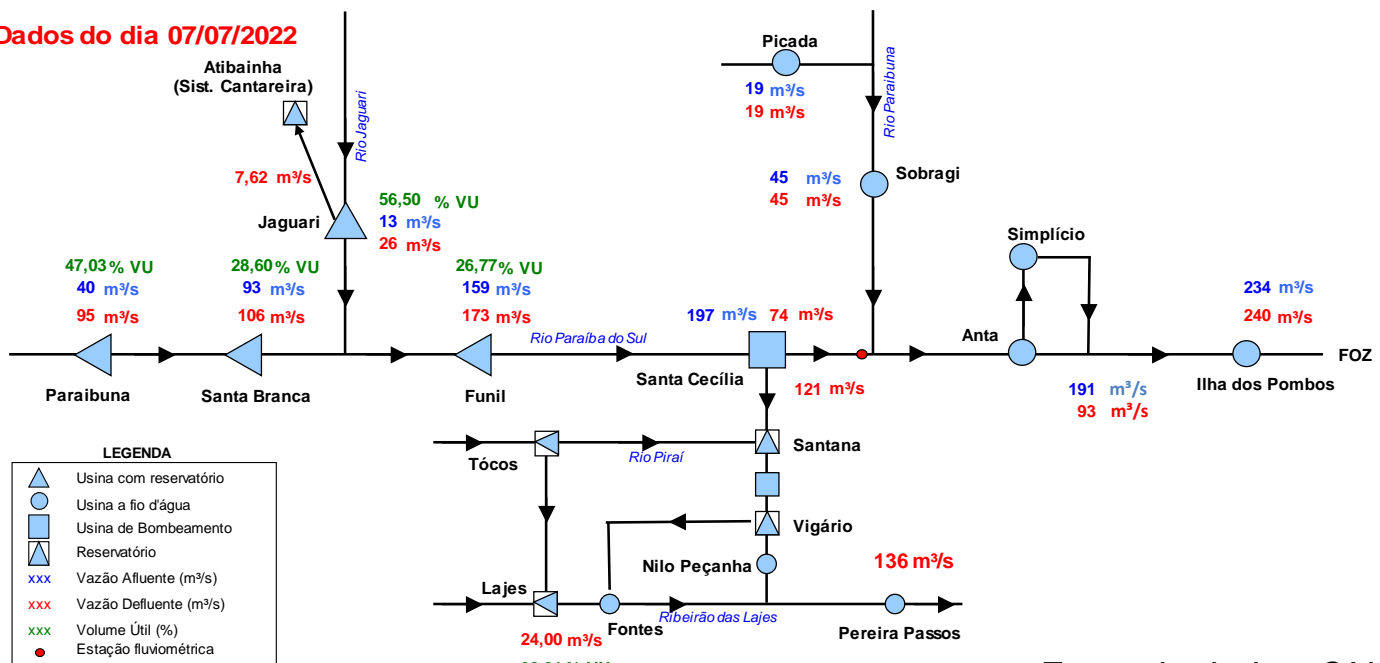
Dados do dia 07/07/2022

Atibainha
(Sist. Cantareira)

Rio Jaguari

7,62 m³/s

Jaguari

56,50 % VU
13 m³/s
26 m³/s

47,03 % VU
40 m³/s
95 m³/s

Paraibuna

28,60 % VU
93 m³/s
106 m³/s

Santa Branca

26,77 % VU
159 m³/s
173 m³/s

Funil

Rio Paraíba do Sul

197 m³/s 74 m³/s

Santa Cecília

121 m³/s

Picada
19 m³/s
19 m³/s

Rio Paraibuna

45 m³/s
45 m³/s
Sobragi

Simplício

Anta

191 m³/s
93 m³/s

234 m³/s
240 m³/s

Ilha dos Pombos

FOZ

LEGENDA
Usina com reservatório
Usina a fio d'água
Usina de Bombeamento
Reservatório
xxx Vazão Afluente (m³/s)
xxx Vazão Defluente (m³/s)
xxx Volume Útil (%)
Estação fluviométrica

Tócos

Rio Piraí

Santana

Vigário

Nilo Peçanha

136 m³/s

Lajes

Fontes

Ribeirão das Lajes

Pereira Passos

24,00 m³/s

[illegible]

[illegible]